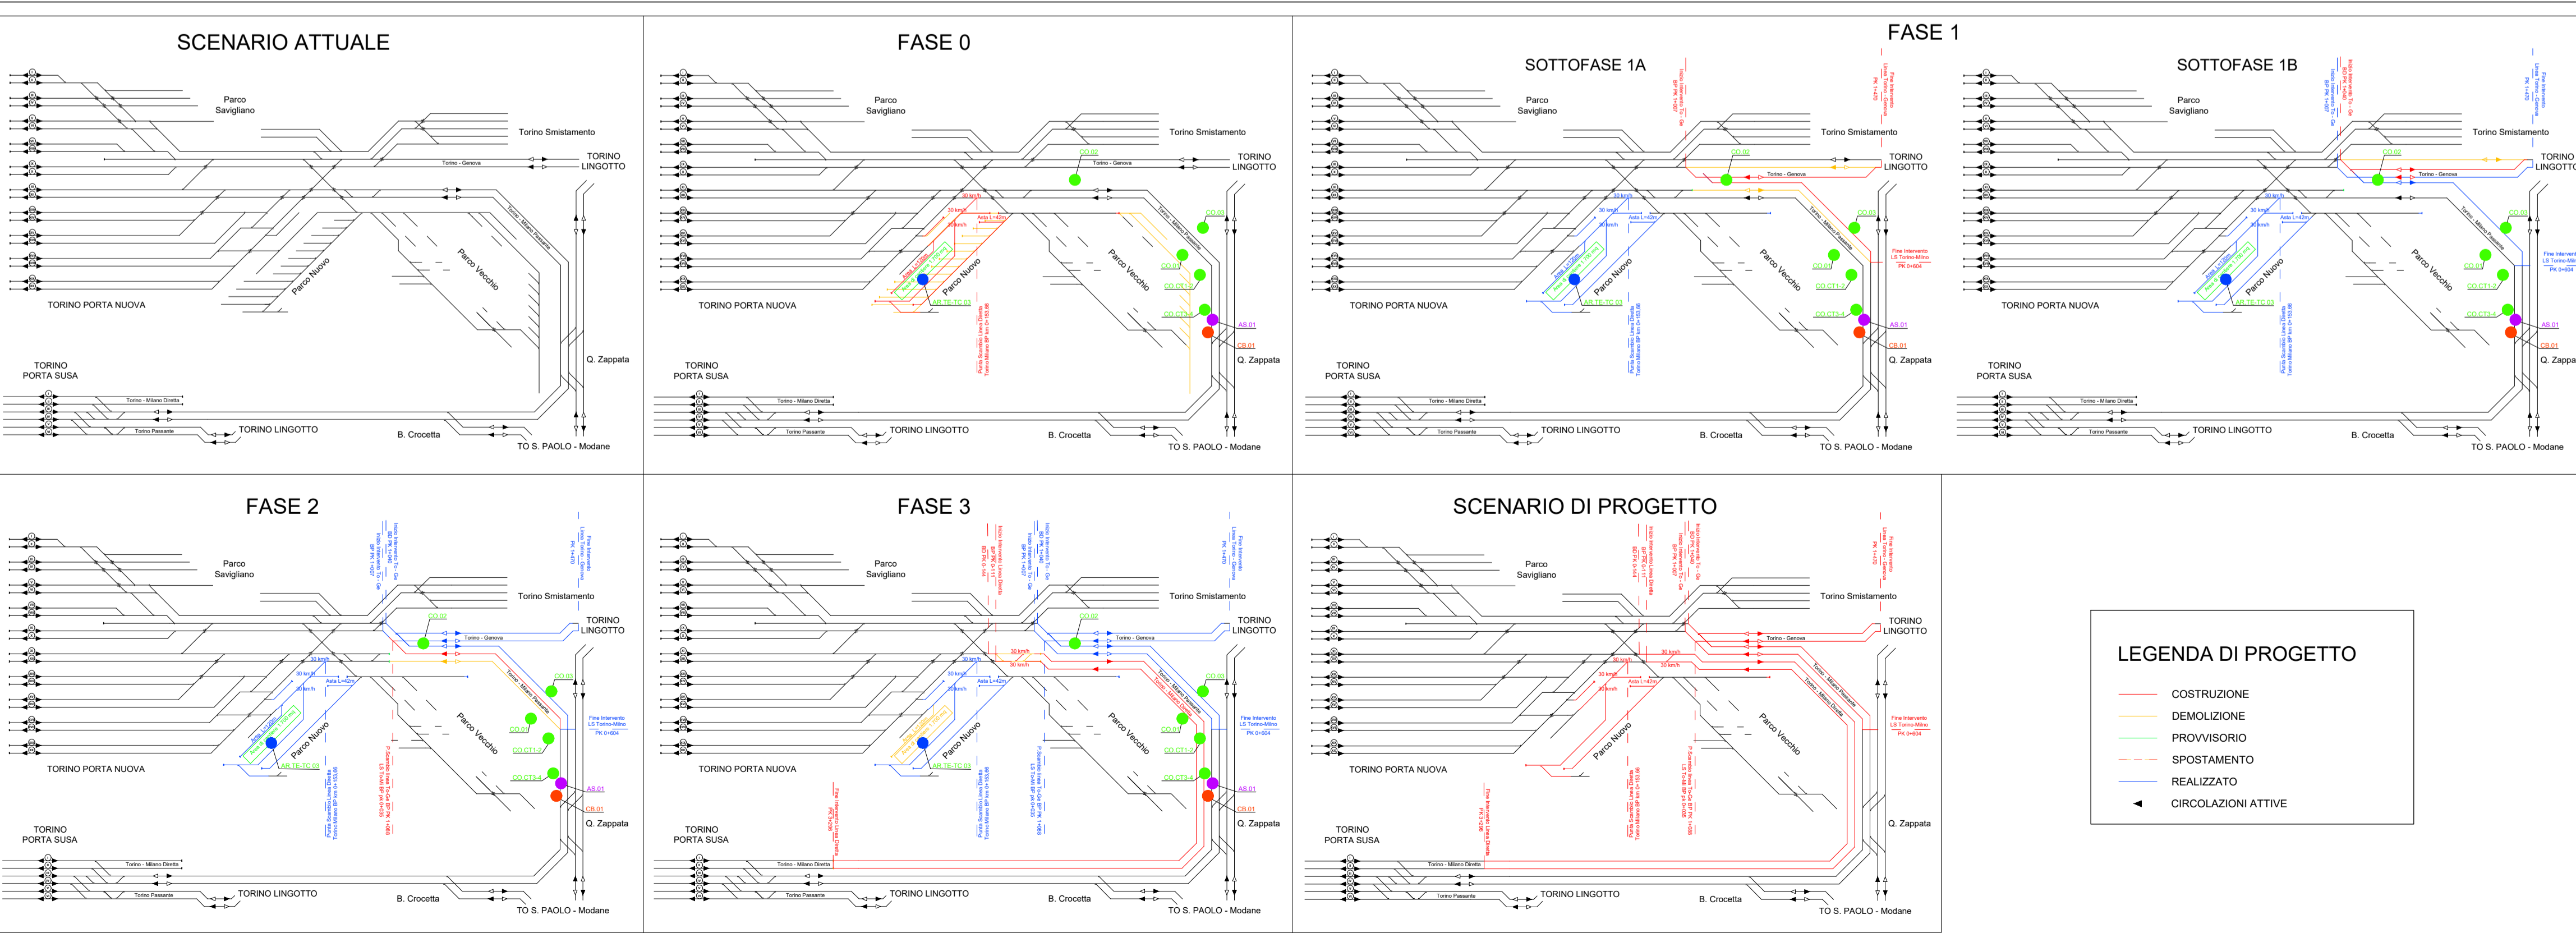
SCENARIO ATTUALE

Parco Savigliano

Torino Smistamento

Torino - Genova

TORINO LINGOTTO

Torino - Milano Passante

Parco Nuovo

Parco Vecchio

TORINO PORTA NUOVA

TORINO PORTA SUSA

Q. Zappata

Torino - Milano Diretta

Torino Passante

TORINO LINGOTTO

B. Crocetta

TO S. PAOLO - Modane

FASE 0

Parco Savigliano

Torino Smistamento

CO.02

Torino - Genova

TORINO LINGOTTO

30 km/h

30 km/h

Asta L=42m

30 km/h

Torino - Milano Passante

CO.03

Parco Nuovo

Parco Vecchio

CO.01

CO.CT1-2

CO.CT3-4

AR.TE-TC.03

AS.01

CB.01

TORINO PORTA NUOVA

TORINO PORTA SUSA

Q. Zappata

Torino - Milano Diretta

Torino Passante

TORINO LINGOTTO

B. Crocetta

TO S. PAOLO - Modane

FASE 1

SOTTOFASE 1A

Parco Savigliano

Torino Smistamento

CO.02

Torino - Genova

TORINO LINGOTTO

30 km/h

30 km/h

Asta L=42m

30 km/h

Torino - Milano Passante

CO.03

Fine Intervento LS Torino-Milno PK 0+604

Parco Nuovo

Parco Vecchio

CO.01

CO.CT1-2

CO.CT3-4

AR.TE-TC.03

AS.01

CB.01

TORINO PORTA NUOVA

TORINO PORTA SUSA

Q. Zappata

Torino - Milano Diretta

Torino Passante

TORINO LINGOTTO

B. Crocetta

TO S. PAOLO - Modane

SOTTOFASE 1B

Parco Savigliano

Torino Smistamento

CO.02

Torino - Genova

TORINO LINGOTTO

30 km/h

30 km/h

Asta L=42m

30 km/h

CO.03

Fine Intervento LS Torino-Milno PK 0+604

Parco Nuovo

Parco Vecchio

CO.01

CO.CT1-2

CO.CT3-4

AR.TE-TC.03

AS.01

CB.01

TORINO PORTA NUOVA

TORINO PORTA SUSA

Q. Zappata

Torino - Milano Diretta

Torino Passante

TORINO LINGOTTO

B. Crocetta

TO S. PAOLO - Modane

FASE 2

Parco Savigliano

Torino Smistamento

CO.02

Torino - Genova

TORINO LINGOTTO

30 km/h

30 km/h

Asta L=42m

30 km/h

Torino - Milano Passante

CO.03

Fine Intervento LS Torino-Milno PK 0+604

Parco Nuovo

Parco Vecchio

CO.01

CO.CT1-2

CO.CT3-4

AR.TE-TC.03

AS.01

CB.01

TORINO PORTA NUOVA

TORINO PORTA SUSA

Q. Zappata

Torino - Milano Diretta

Torino Passante

TORINO LINGOTTO

B. Crocetta

TO S. PAOLO - Modane

FASE 3

Parco Savigliano

Torino Smistamento

CO.02

Torino - Genova

TORINO LINGOTTO

30 km/h

30 km/h

30 km/h

Asta L=42m

30 km/h

CO.03

Fine Intervento LS Torino-Milno PK 0+604

Parco Nuovo

Parco Vecchio

CO.01

CO.CT1-2

CO.CT3-4

AR.TE-TC.03

AS.01

CB.01

TORINO PORTA NUOVA

TORINO PORTA SUSA

Q. Zappata

Torino - Milano Diretta

Torino Passante

TORINO LINGOTTO

B. Crocetta

TO S. PAOLO - Modane

SCENARIO DI PROGETTO

Parco Savigliano

Torino Smistamento

Torino - Genova

TORINO LINGOTTO

30 km/h

30 km/h

Asta L=42m

30 km/h

Fine Intervento LS Torino-Milno PK 0+604

Parco Nuovo

Parco Vecchio

TORINO PORTA NUOVA

TORINO PORTA SUSA

Q. Zappata

Torino - Milano Diretta

Torino Passante

TORINO LINGOTTO

B. Crocetta

TO S. PAOLO - Modane

LEGENDA DI PROGETTO

COSTRUZIONE

DEMOLIZIONE

PROVVISORIO

SPOSTAMENTO

REALIZZATO

CIRCOLAZIONI ATTIVE